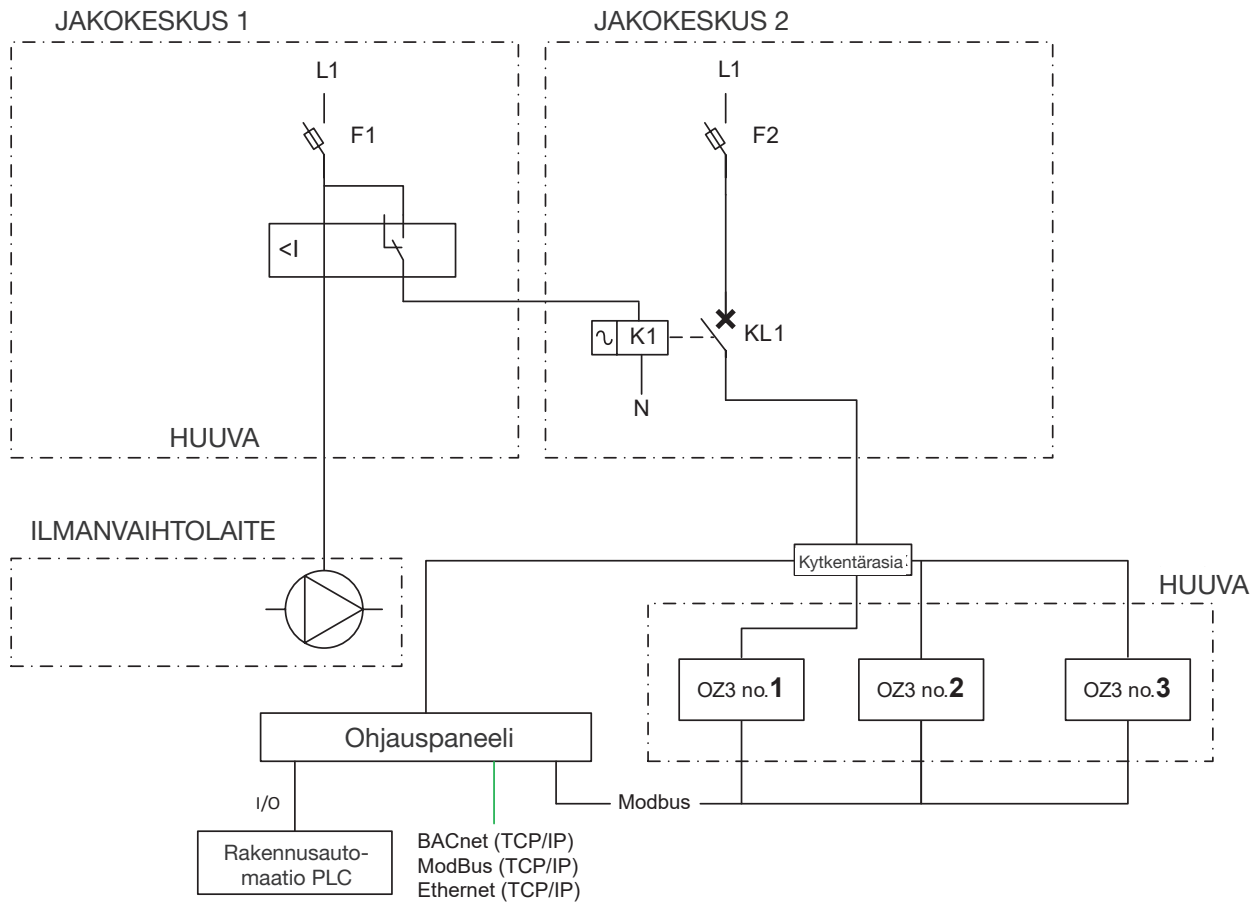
JAKOKESKUS 1

L1

F1

<I

HUUVA

JAKOKESKUS 2

L1

F2

K1

KL1

N

ILMANVAIHTOLAITE

Kytkentärasia

HUUVA

OZ3 no.**1**

OZ3 no.**2**

OZ3 no.**3**

Ohjauspaneeli

I/O

Modbus

Rakennusautomaatio PLC

BACnet (TCP/IP)
ModBus (TCP/IP)
Ethernet (TCP/IP)